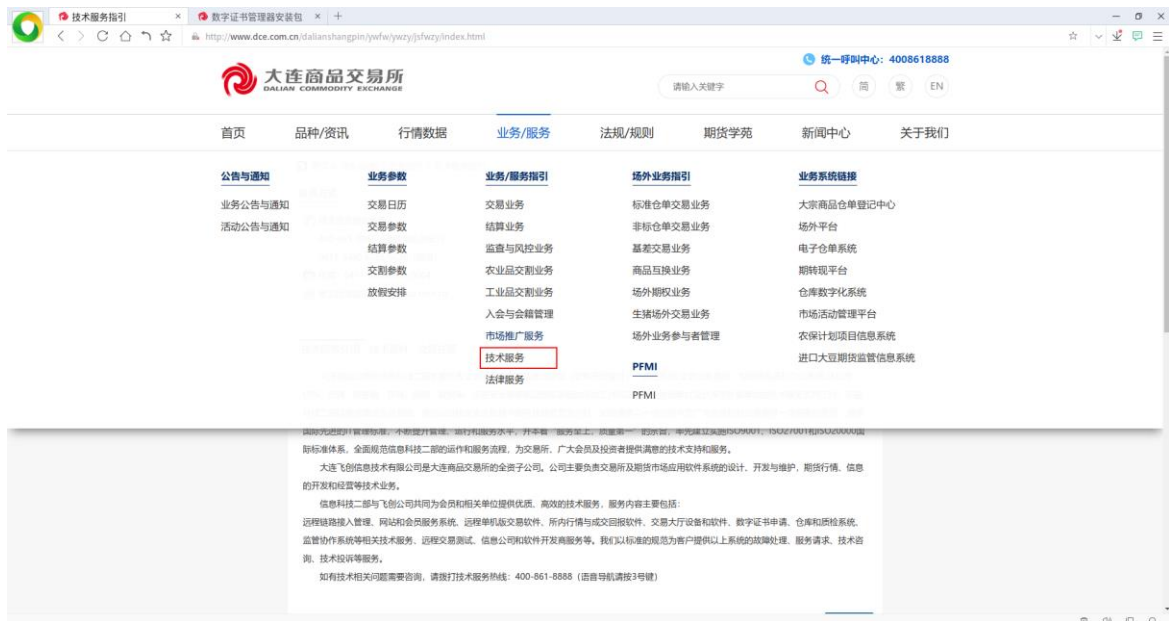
技术服务指引 × 数字证书管理器安装包 × +

http://www.dce.com.cn/dalianshangpin/ywfw/ywzy/jsfwzy/index.html

统一呼叫中心：4008618888

大连商品交易所
DALIAN COMMODITY EXCHANGE

请输入关键字 简 繁 EN

首页 品种/资讯 行情数据 业务/服务 法规/规则 期货学苑 新闻中心 关于我们

公告与通知
业务公告与通知
活动公告与通知

业务参数
交易日历
交易参数
结算参数
交割参数
放假安排

业务/服务指引
交易业务
结算业务
监查与风控业务
农业品交割业务
工业品交割业务
入会与会籍管理
市场推广服务
技术服务
法律服务

场外业务指引
标准仓单交易业务
非标仓单交易业务
基差交易业务
商品互换业务
场外期权业务
生猪场外交易业务
场外业务参与者管理

PFMI
PFMI

业务系统链接
大宗商品仓单登记中心
场外平台
电子仓单系统
期转现平台
仓库数字化系统
市场活动管理平台
农保计划项目信息系统
进口大豆期货监管信息系统

国际先进的IT管理标准，不断提升管理、运行和服务水平，并率着"服务至上，质量第一"的宗旨，率先建立实施ISO9001、ISO27001和ISO20000国际标准体系，全面规范信息科技二部的运作和服务流程，为交易所、广大会员及投资者提供满意的技术支持和服务。

大连飞创信息技术有限公司是大连商品交易所的全资子公司。公司主要负责交易所及期货市场应用软件系统的设计、开发与维护，期货行情、信息的开发和经营等技术业务。

信息科技二部与飞创公司共同为会员和相关单位提供优质、高效的技术服务，服务内容主要包括：
远程链路接入管理、网站和会员服务系统、远程单机版交易软件、所内行情与成交回报软件、交易大厅设备和软件、数字证书申请、仓单和质检系统、监管协作系统等相关技术服务、远程交易测试、信息公司和软件开发商服务等。我们以标准的规范为客户提供以上系统的故障处理、服务请求、技术咨询、技术投诉等服务。

如有技术相关问题需要咨询，请拨打技术服务热线：400-861-8888（语音导航请按3号键）